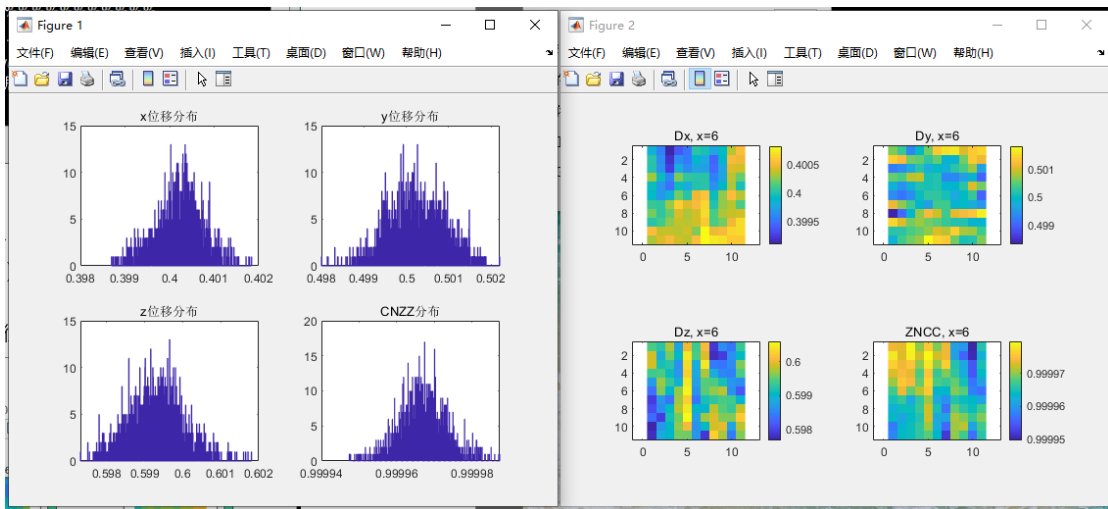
Figure 1

文件(F) 编辑(E) 查看(V) 插入(I) 工具(T) 桌面(D) 窗口(W) 帮助(H)

x位移分布
15
10
5
0
0.398 0.399 0.4 0.401 0.402

y位移分布
15
10
5
0
0.498 0.499 0.5 0.501 0.502

z位移分布
15
10
5
0
0.598 0.599 0.6 0.601 0.602

CNZZ分布
20
15
10
5
0
0.99994 0.99996 0.99998

Figure 2

文件(F) 编辑(E) 查看(V) 插入(I) 工具(T) 桌面(D) 窗口(W) 帮助(H)

Dx, x=6
2
4
6
8
10
0 5 10
0.4005
0.4
0.3995

Dy, x=6
2
4
6
8
10
0 5 10
0.501
0.5
0.499

Dz, x=6
2
4
6
8
10
0 5 10
0.6
0.599
0.598

ZNCC, x=6
2
4
6
8
10
0 5 10
0.99997
0.99996
0.99995